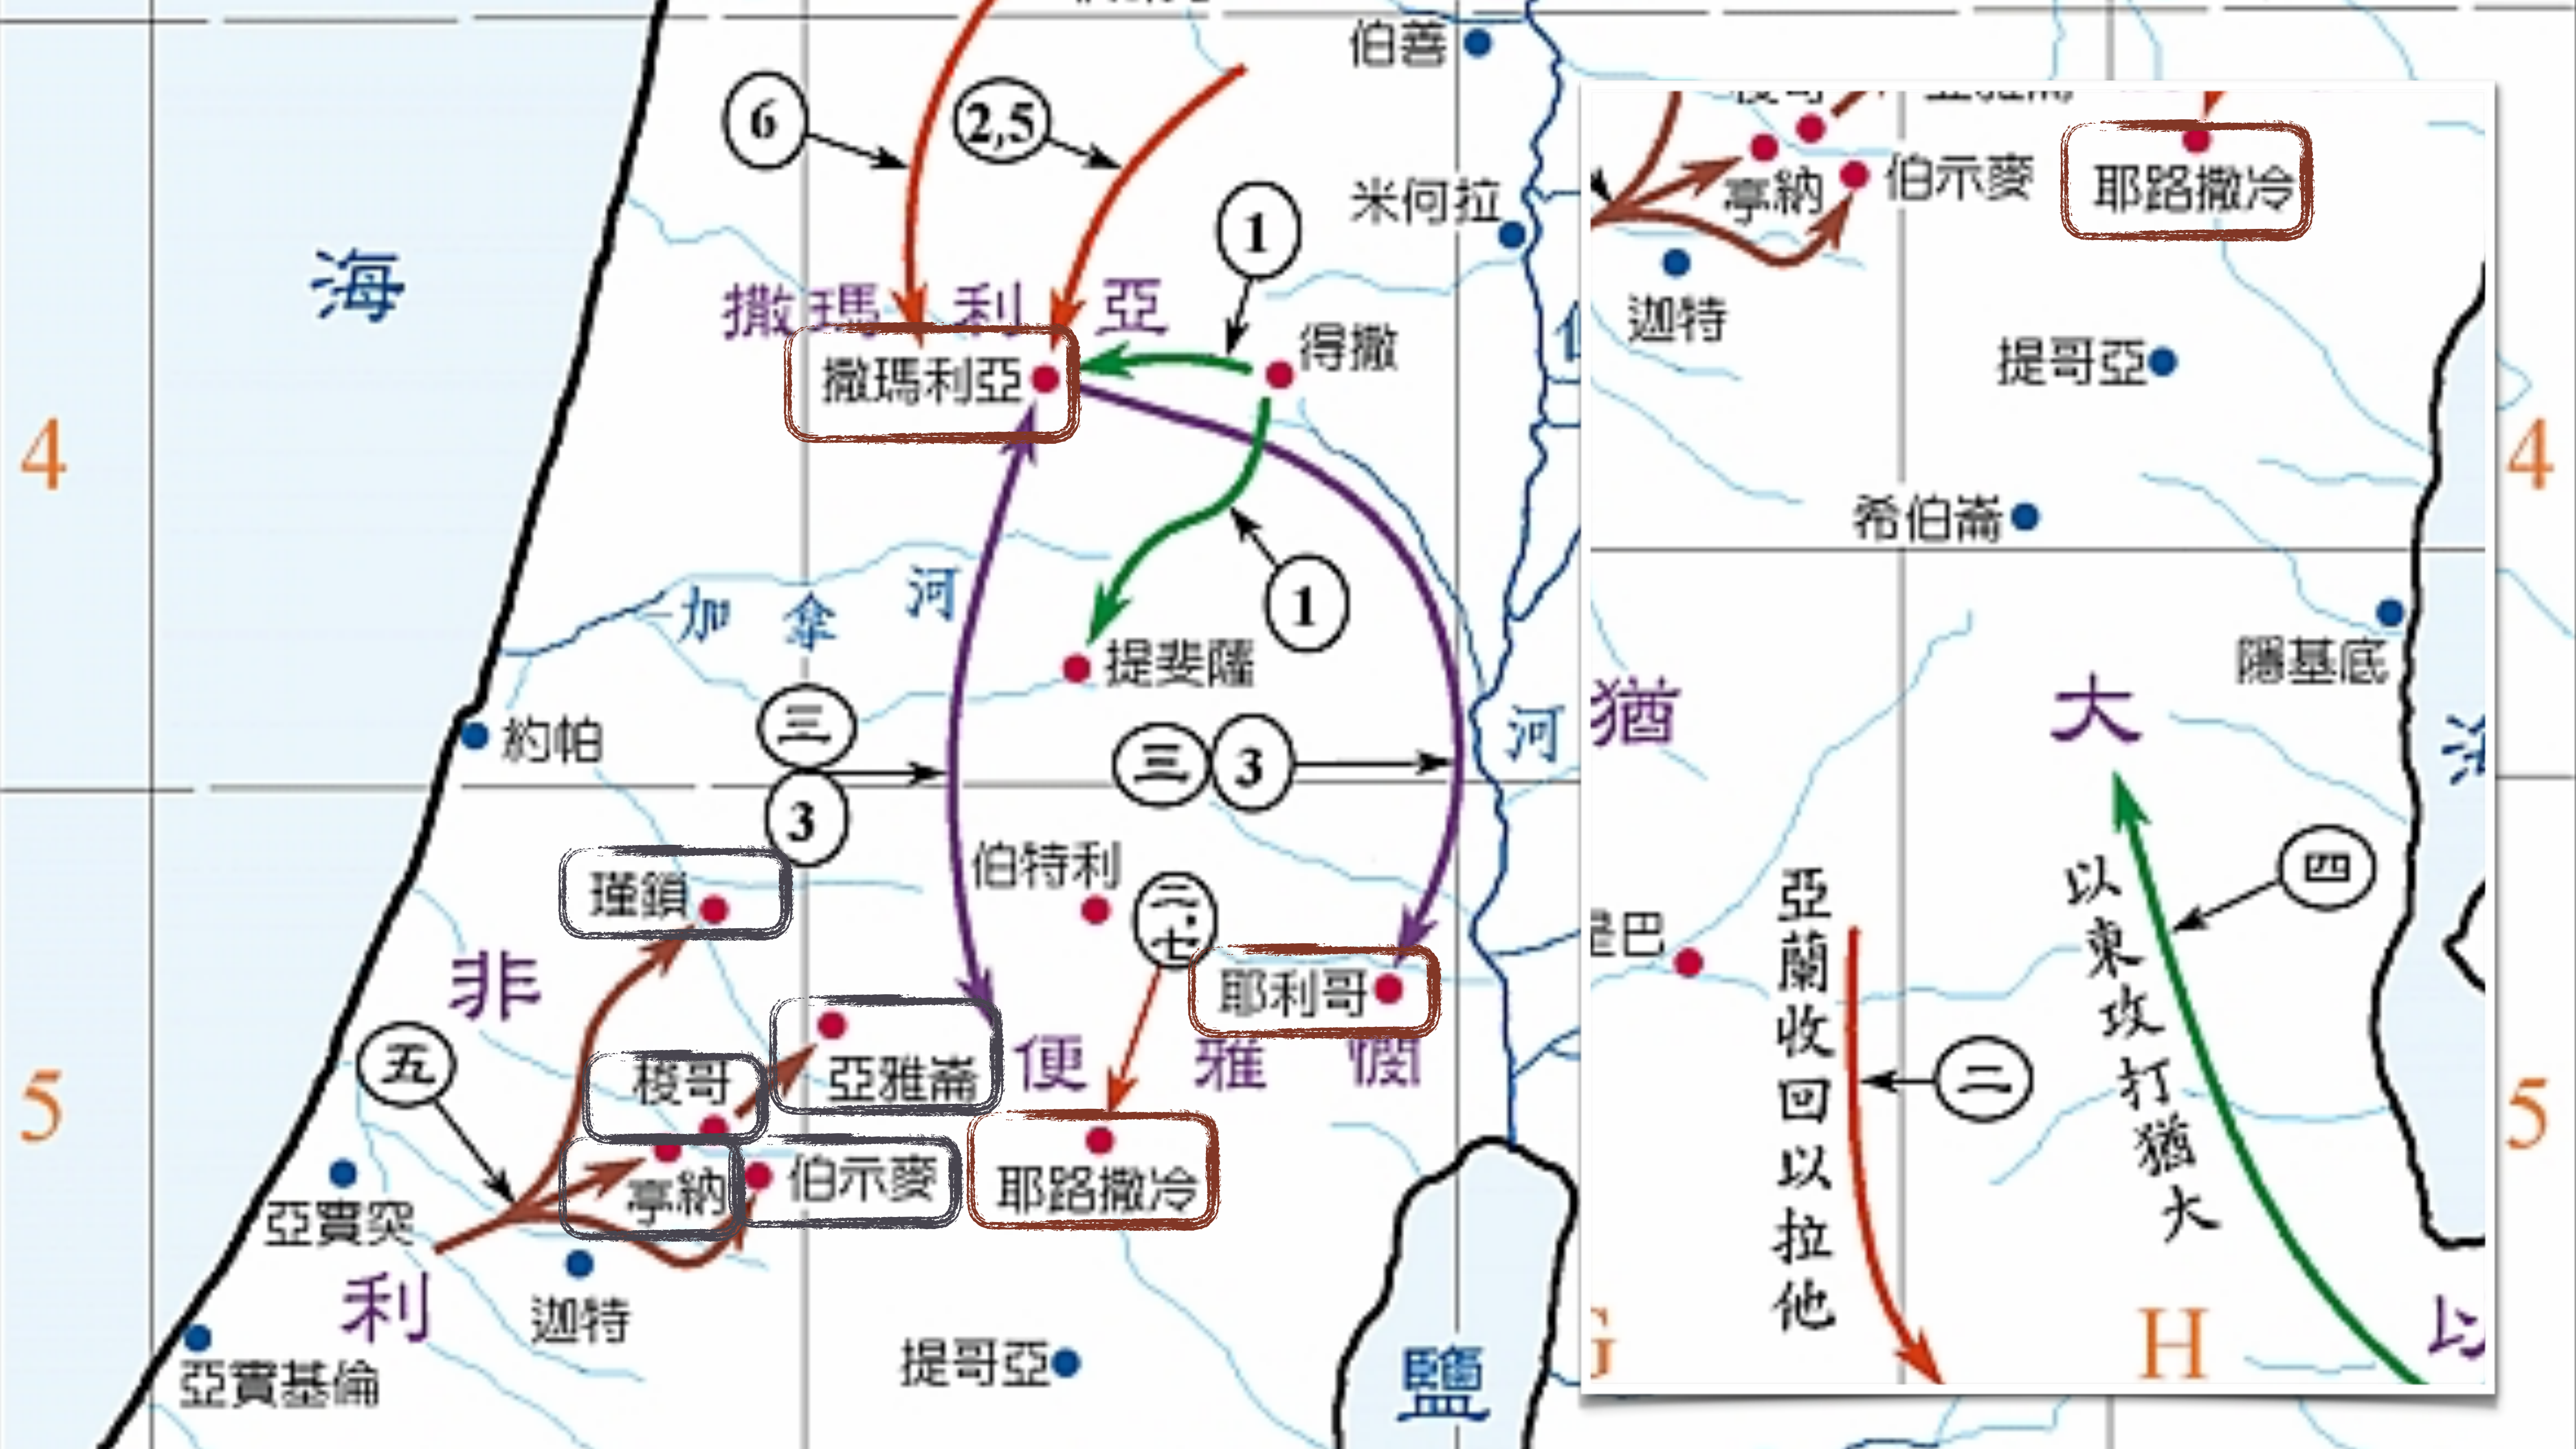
伯善
6
2,5
米何拉
1
海
撒 瑪 利 亞
撒瑪利亞
得撒
4
1
加 拿 河
提斐薩
約帕
三
三
3
3
河
伯特利
瑾領
二七
耶利哥
非
五
梭哥
亞雅崙
便 雅 憫
亭納
伯示麥
耶路撒冷
5
亞實突
利
迦特
提哥亞
亞實基倫
鹽
亭納
伯示麥
耶路撒冷
迦特
提哥亞
4
希伯崙
隱基底
猶
大
四
以東攻打猶大
亞蘭收回以拉他
二
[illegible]巴
5
H